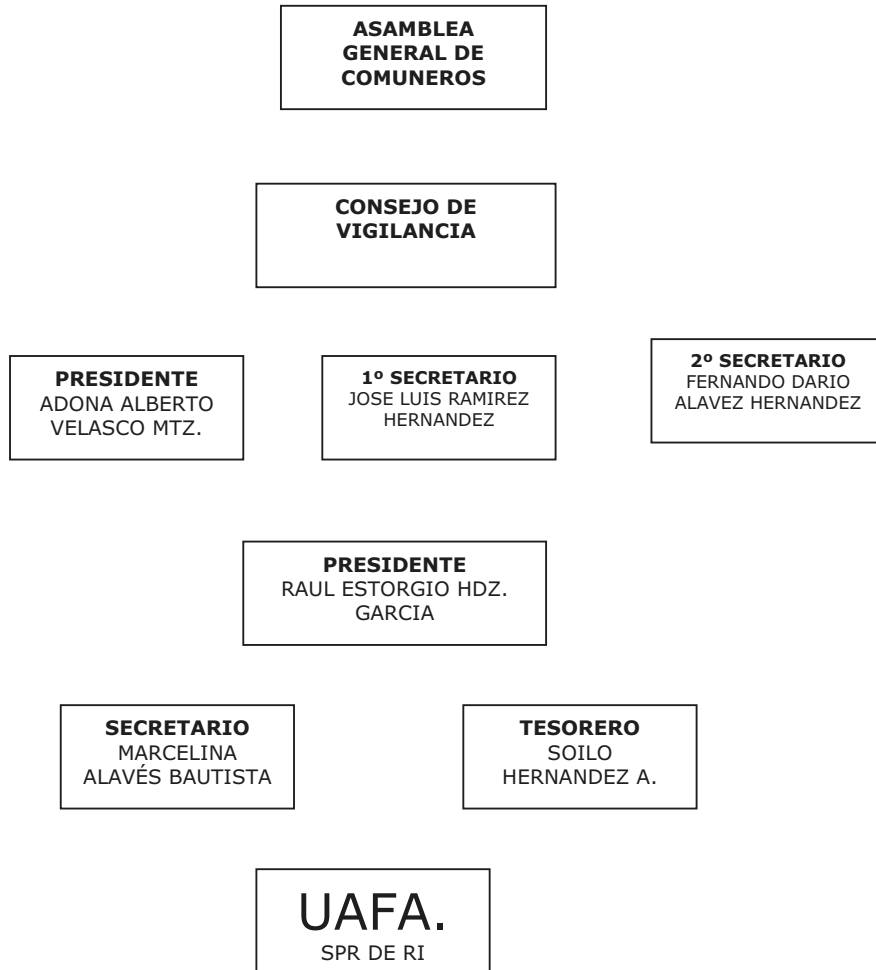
ASAMBLEA GENERAL DE COMUNEROS

CONSEJO DE VIGILANCIA

PRESIDENTE
ADONA ALBERTO VELASCO MTZ.

1º SECRETARIO
JOSE LUIS RAMIREZ HERNANDEZ

2º SECRETARIO
FERNANDO DARIO ALAVEZ HERNANDEZ

PRESIDENTE
RAUL ESTORGIO HDZ. GARCIA

SECRETARIO
MARCELINA ALAVÉS BAUTISTA

TESORERO
SOILO HERNANDEZ A.

UAFA.
SPR DE RI